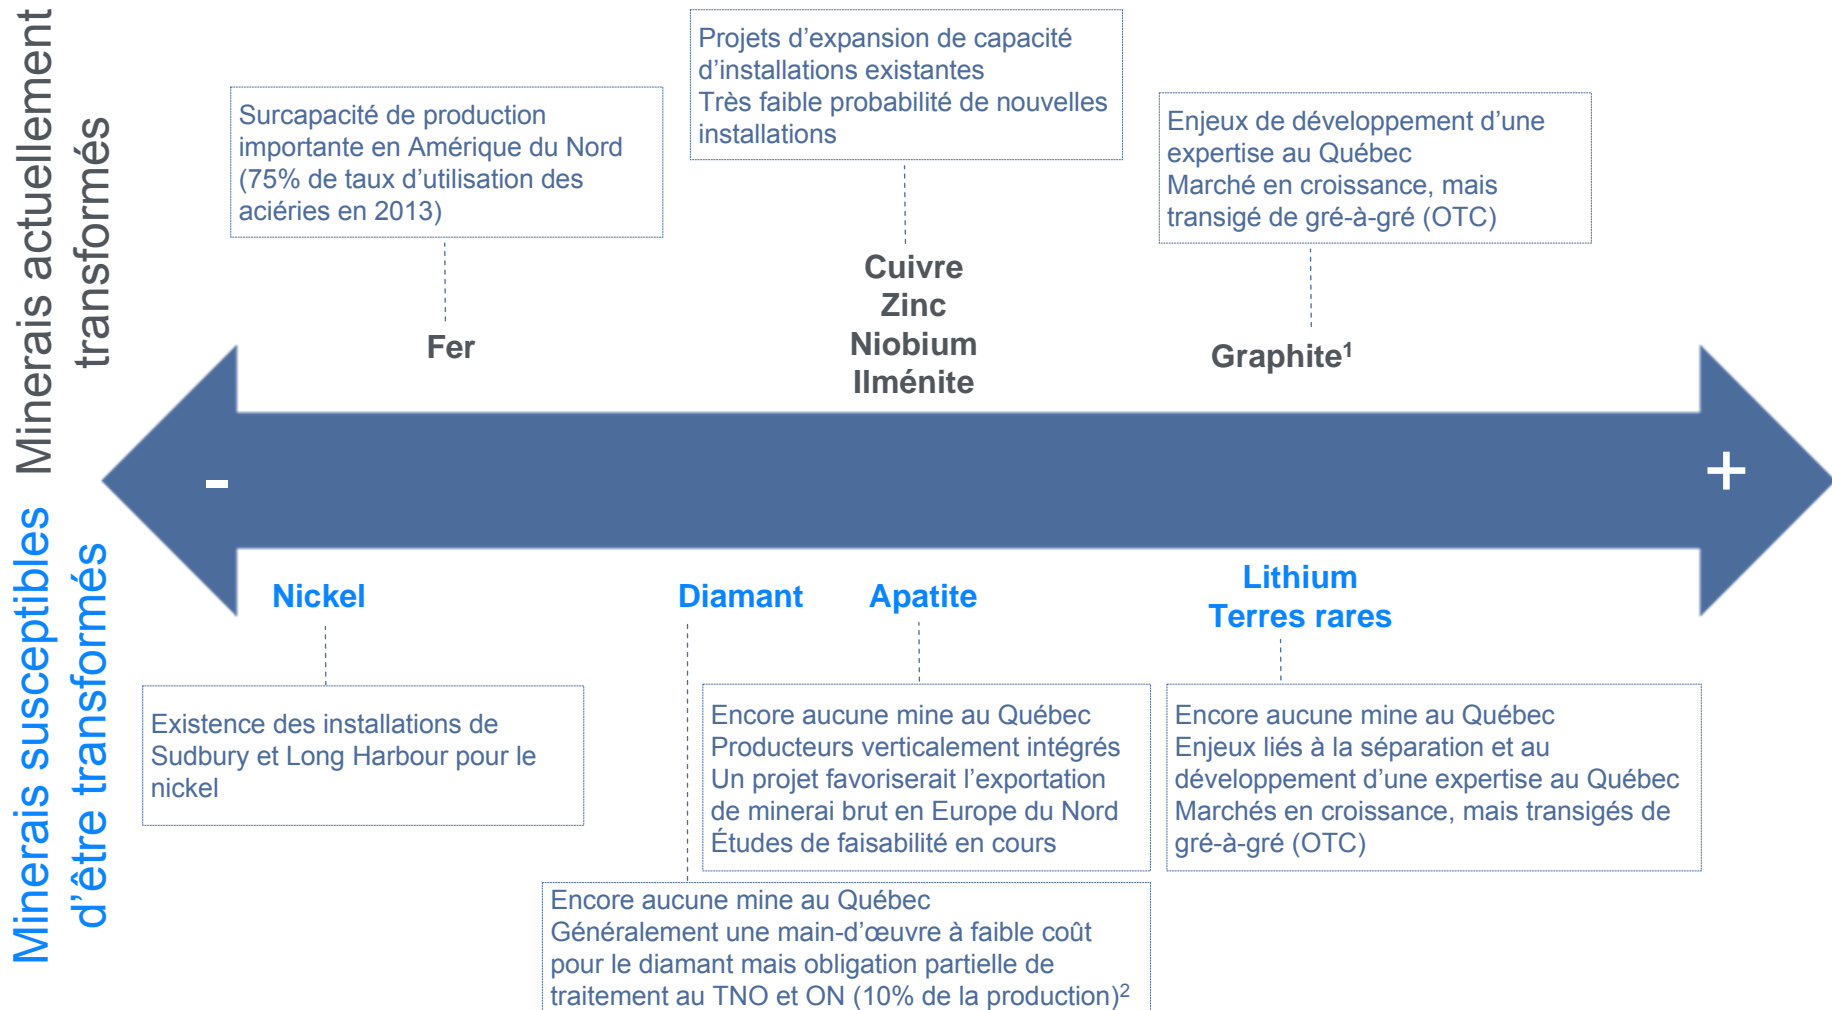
Minerais actuellement transformés

Surcapacité de production importante en Amérique du Nord (75% de taux d'utilisation des aciéries en 2013)

Projets d'expansion de capacité d'installations existantes
Très faible probabilité de nouvelles installations

Enjeux de développement d'une expertise au Québec
Marché en croissance, mais transigé de gré-à-gré (OTC)

Fer

Cuivre
Zinc
Niobium
Ilménite

Graphite$^1$

-

+

Minerais susceptibles d'être transformés

Nickel

Diamant

Apatite

Lithium
Terres rares

Existence des installations de Sudbury et Long Harbour pour le nickel

Encore aucune mine au Québec
Producteurs verticalement intégrés
Un projet favoriserait l'exportation de minerai brut en Europe du Nord
Études de faisabilité en cours

Encore aucune mine au Québec
Enjeux liés à la séparation et au développement d'une expertise au Québec
Marchés en croissance, mais transigés de gré-à-gré (OTC)

Encore aucune mine au Québec
Généralement une main-d'œuvre à faible coût pour le diamant mais obligation partielle de traitement au TNO et ON (10% de la production)$^2$